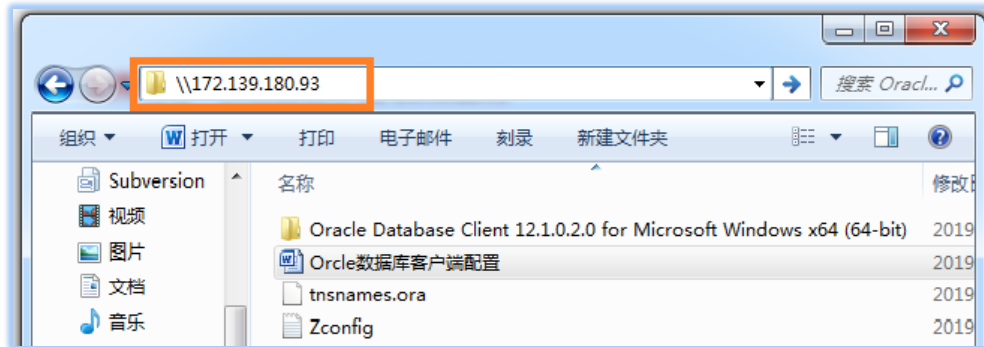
\\172.139.180.93

搜索 Oracl...

组织 ▾ 打开 ▾ 打印 电子邮件 刻录 新建文件夹

Subversion
视频
图片
文档
音乐

名称 修改日

Oracle Database Client 12.1.0.2.0 for Microsoft Windows x64 (64-bit) 2019
Orcle数据库客户端配置 2019
tnsnames.ora 2019
Zconfig 2019